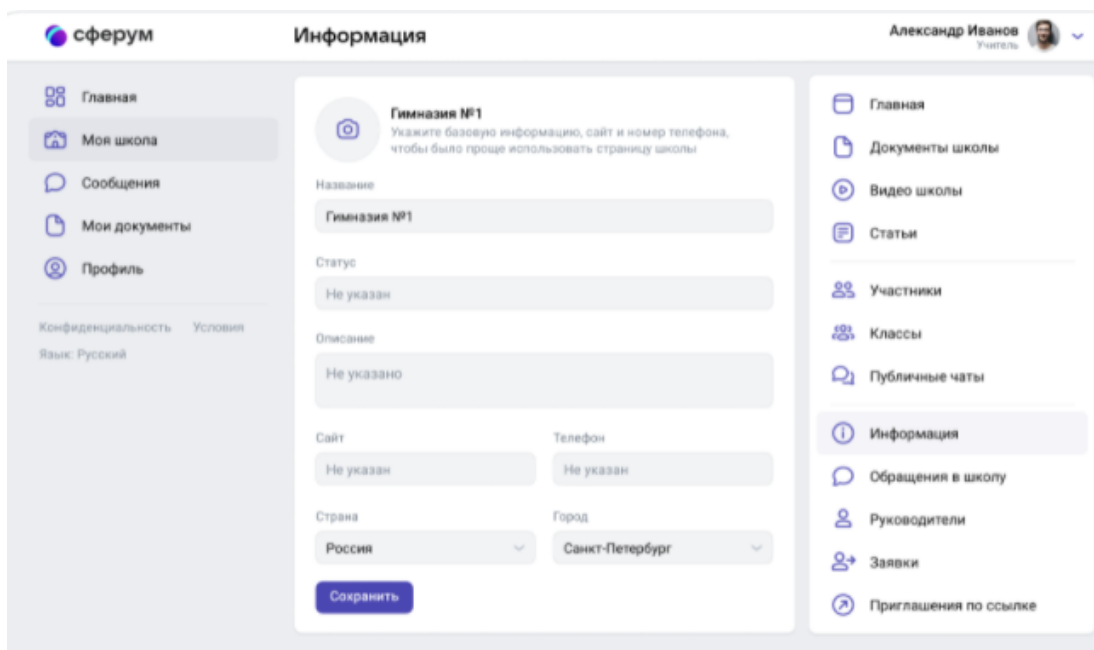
сферум

Информация

Александр Иванов
Учитель

Главная
Моя школа
Сообщения
Мои документы
Профиль

Конфиденциальность Условия
Язык: Русский

Гимназия №1
Укажите базовую информацию, сайт и номер телефона, чтобы было проще использовать страницу школы

Название
Гимназия №1

Статус
Не указан

Описание
Не указано

Сайт
Не указан

Телефон
Не указан

Страна
Россия

Город
Санкт-Петербург

Сохранить

Главная
Документы школы
Видео школы
Статьи

Участники
Классы
Публичные чаты

Информация
Обращения в школу
Руководители
Заявки
Приглашения по ссылке